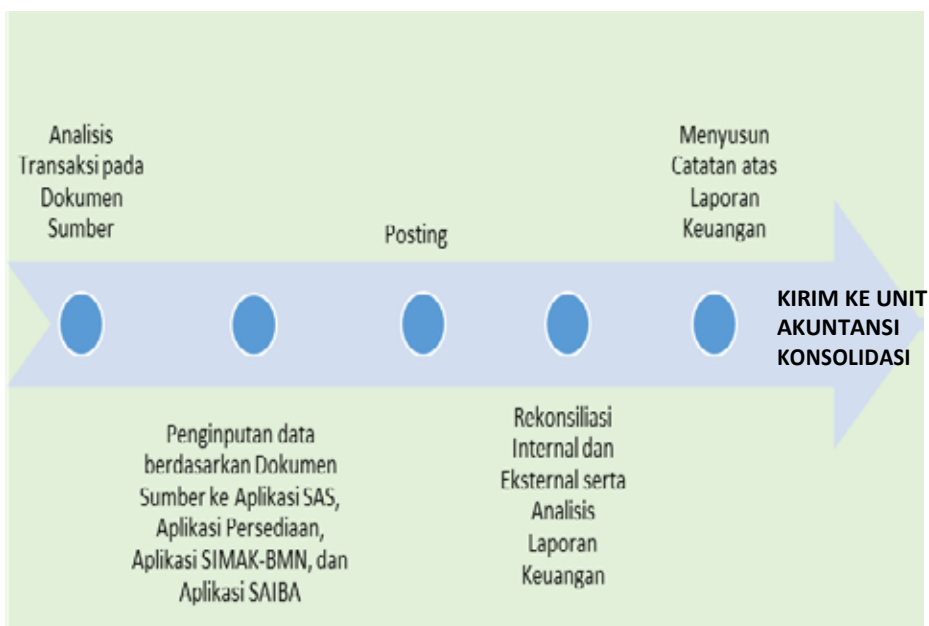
Analisis Transaksi pada Dokumen Sumber

Penginputan data berdasarkan Dokumen Sumber ke Aplikasi SAS, Aplikasi Persediaan, Aplikasi SIMAK-BMN, dan Aplikasi SAIBA

Posting

Rekonsiliasi Internal dan Eksternal serta Analisis Laporan Keuangan

Menyusun Catatan atas Laporan Keuangan

KIRIM KE UNIT AKUNTANSI KONSOLIDASI